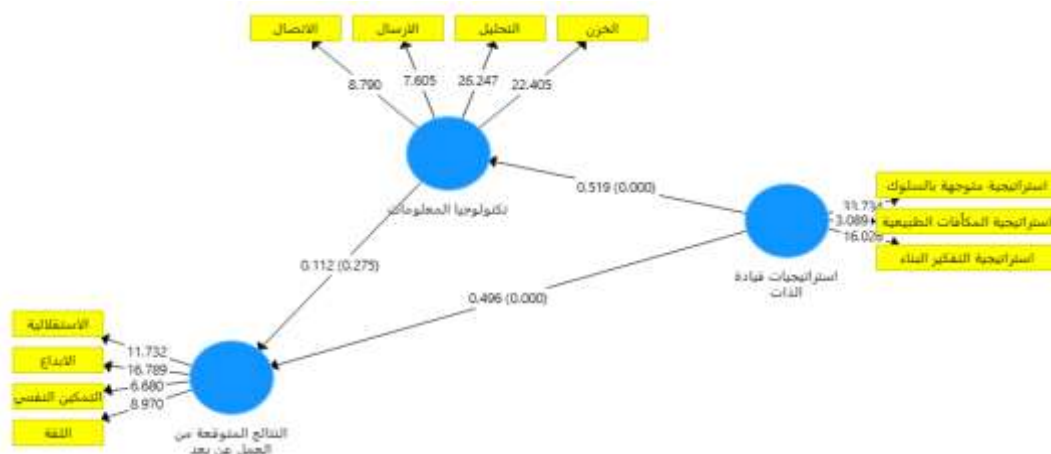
الاتصال
الارسال
التحليل
الخزن
8.790
7.605
26.247
22.405
تكنولوجيا المعلومات
0.519 (0.000)
استراتيجية متوجهة بالسلوك
11.734
3.089
16.026
استراتيجية المكافآت الطبيعية
استراتيجية التفكير البناء
استراتيجيات قيادة الذات
0.112 (0.275)
0.496 (0.000)
الاستقلالية
الابداع
التمكين النفسي
الثقة
11.732
16.789
6.680
8.970
النتائج المتوقعة من العمل عن بعد